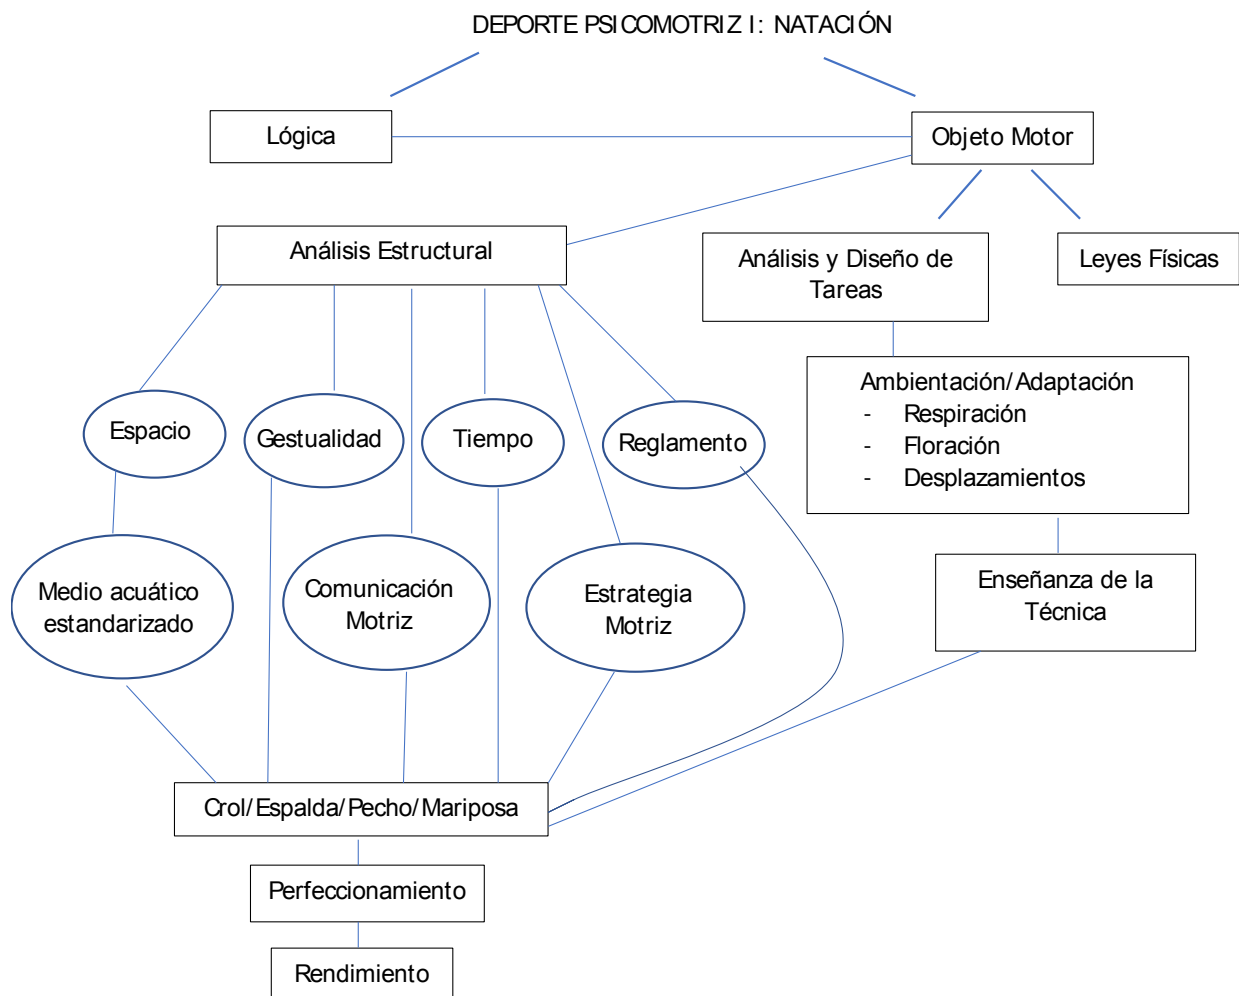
DEPORTE PSICOMOTRIZ I: NATACIÓN

Lógica

Objeto Motor

Análisis Estructural

Análisis y Diseño de Tareas

Leyes Físicas

Ambientación/Adaptación
- Respiración
- Floración
- Desplazamientos

Espacio

Gestualidad

Tiempo

Reglamento

Medio acuático estandarizado

Comunicación Motriz

Estrategia Motriz

Enseñanza de la Técnica

Crol/Espalda/Pecho/Mariposa

Perfeccionamiento

Rendimiento